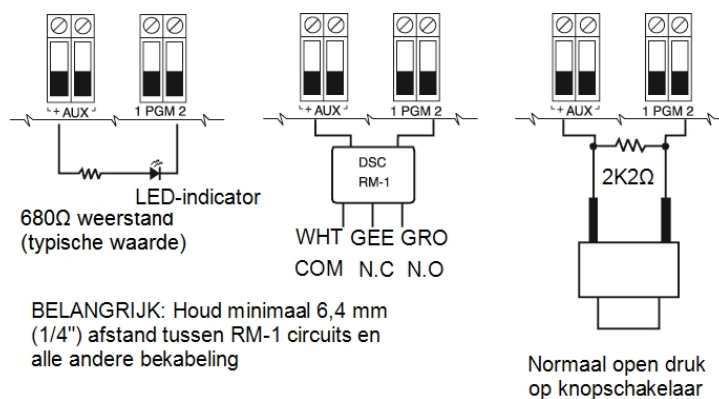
+ AUX -

1 PGM 2

LED-indicator

680Ω weerstand (typische waarde)

+ AUX -

1 PGM 2

DSC RM-1

WHT GEE GRO

COM N.C N.O

BELANGRIJK: Houd minimaal 6,4 mm (1/4") afstand tussen RM-1 circuits en alle andere bekabeling

+ AUX -

1 PGM 2

2K2Ω

Normaal open druk op knopschakelaar